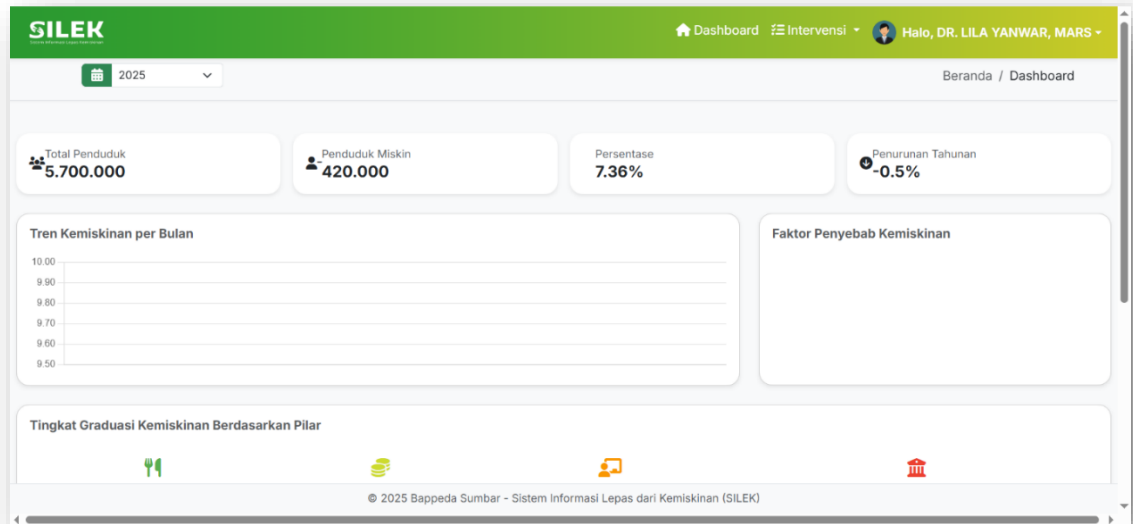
SILEK

Dashboard Intervensi Halo, DR. LILA YANWAR, MARS

2025

Beranda / Dashboard

Total Penduduk
5.700.000

Penduduk Miskin
420.000

Persentase
7.36%

Penurunan Tahunan
-0.5%

Tren Kemiskinan per Bulan

10.00
9.90
9.80
9.70
9.60
9.50

Faktor Penyebab Kemiskinan

Tingkat Graduasi Kemiskinan Berdasarkan Pilar

© 2025 Bappeda Sumbar - Sistem Informasi Lepas dari Kemiskinan (SILEK)